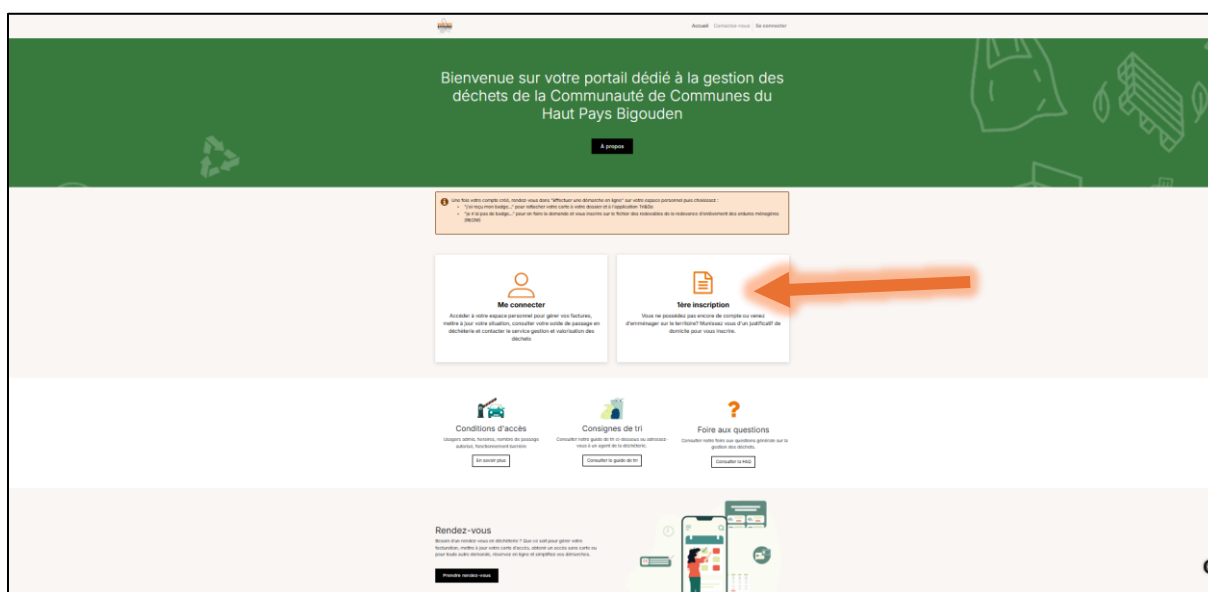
Accueil Contactez-nous Se connecter

Bienvenue sur votre portail dédié à la gestion des déchets de la Communauté de Communes du Haut Pays Bigouden

À propos

Une fois votre compte créé, rendez-vous dans "effectuer une démarche en ligne" sur votre espace personnel puis choisissez :
"J'ai reçu mon badge..." pour rattacher votre carte à votre dossier et à l'application TriBOn
"Je n'ai pas de badge..." pour en faire la demande si vous inscrire sur le fichier des redevables de la redevance d'enlèvement des ordures ménagères (REOM)

Me connecter
Accéder à votre espace personnel pour gérer vos factures, mettre à jour votre situation, consulter votre solde de passage en déchèterie et contacter le service gestion et valorisation des déchets

1ère inscription
Vous ne possédez pas encore de compte ou venez d'emménager sur le territoire? Munissez vous d'un justificatif de domicile pour vous inscrire.

Conditions d'accès
Usagers admis, horaires, nombre de passage autorisé, fonctionnement barrière
En savoir plus

Consignes de tri
Consulter notre guide de tri ci-dessous ou adressez-vous à un agent de la déchèterie.
Consulter le guide de tri

Foire aux questions
Consulter notre foire aux questions générale sur la gestion des déchets.
Consulter la FAQ

Rendez-vous
Besoin d'un rendez-vous en déchèterie ? Que ce soit pour gérer votre facturation, mettre à jour votre carte d'accès, obtenir un accès sans carte ou pour toute autre démarche, réservez en ligne et simplifiez vos démarches.
Prendre rendez-vous